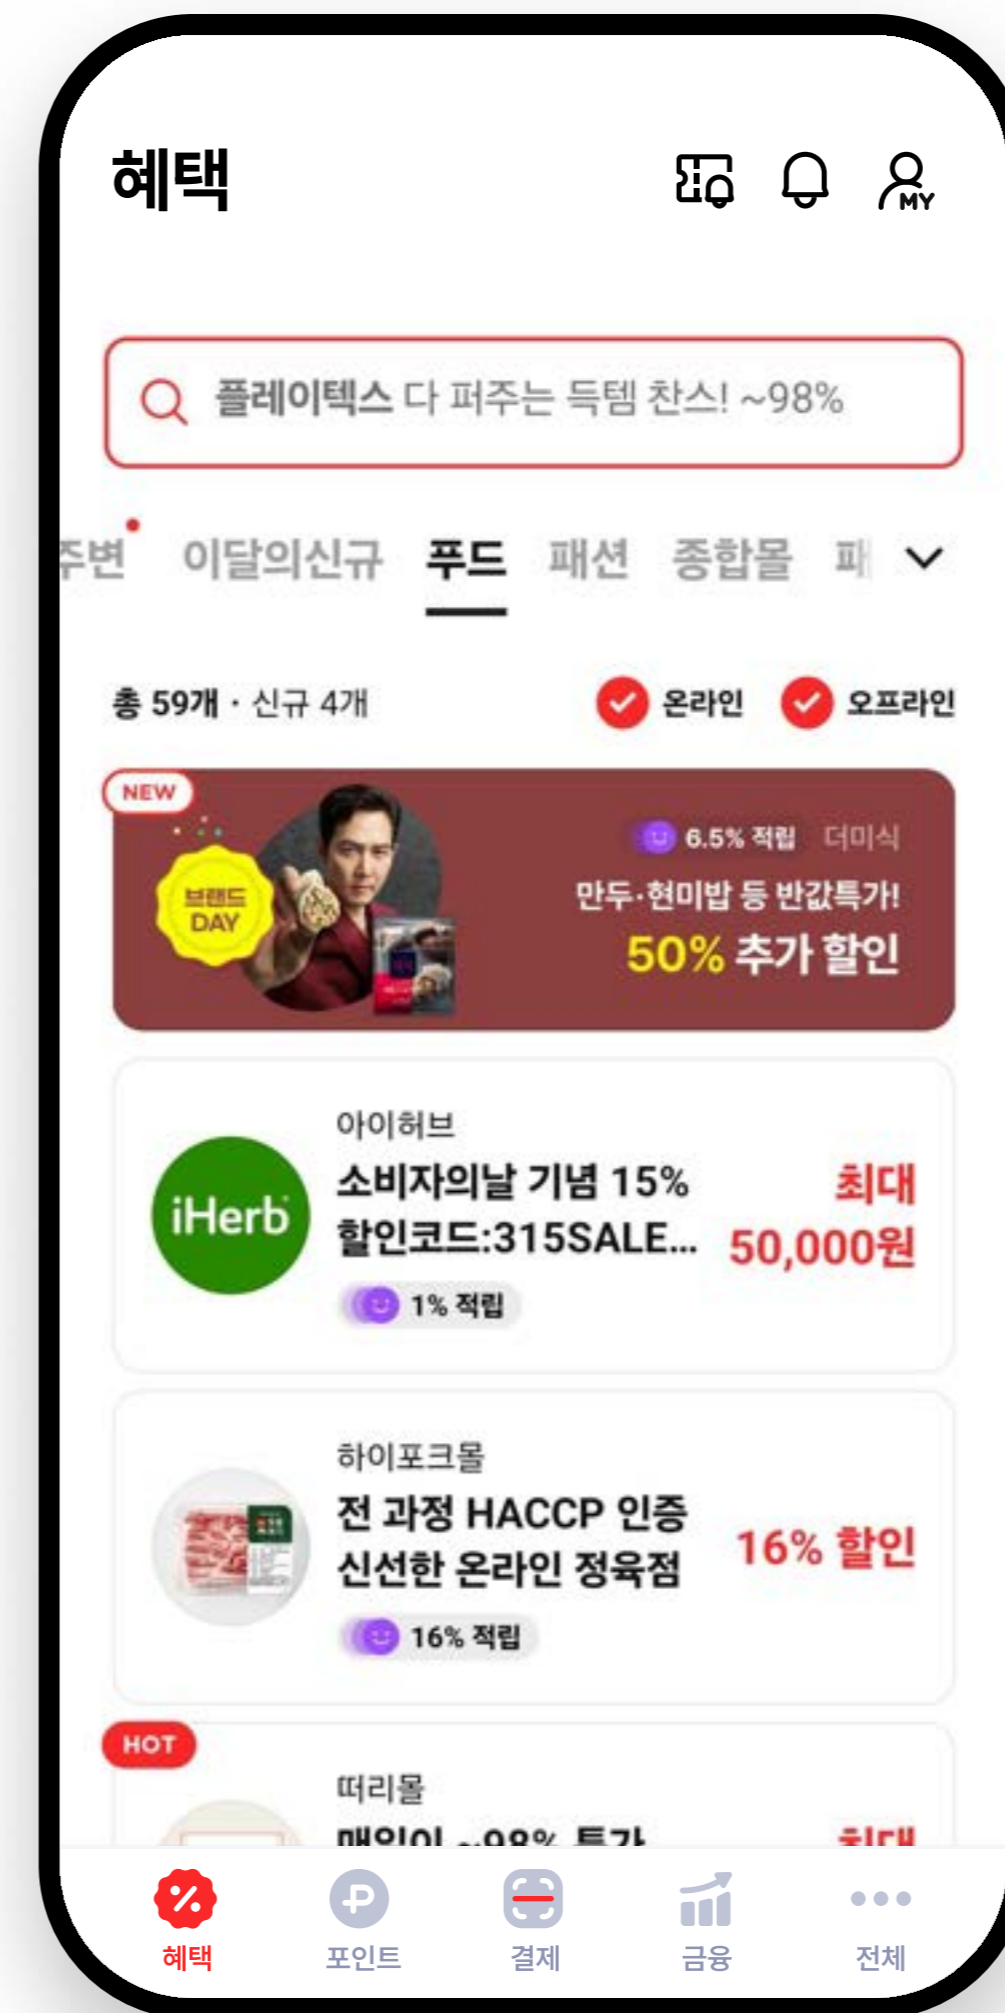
혜택

MY

플레이텍스 다 퍼주는 득템 찬스! ~98%

주변 이달의신규 푸드 패션 종합몰 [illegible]

총 59개 · 신규 4개

온라인 오프라인

NEW

브랜드 DAY

6.5% 적립 더미식

만두·현미밥 등 반값특가!

50% 추가 할인

아이허브

iHerb

소비자의날 기념 15% 할인코드:315SALE...

1% 적립

최대 50,000원

하이포크몰

전 과정 HACCP 인증 신선한 온라인 정육점

16% 적립

16% 할인

HOT

떠리몰

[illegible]

혜택 포인트 결제 금융 전체